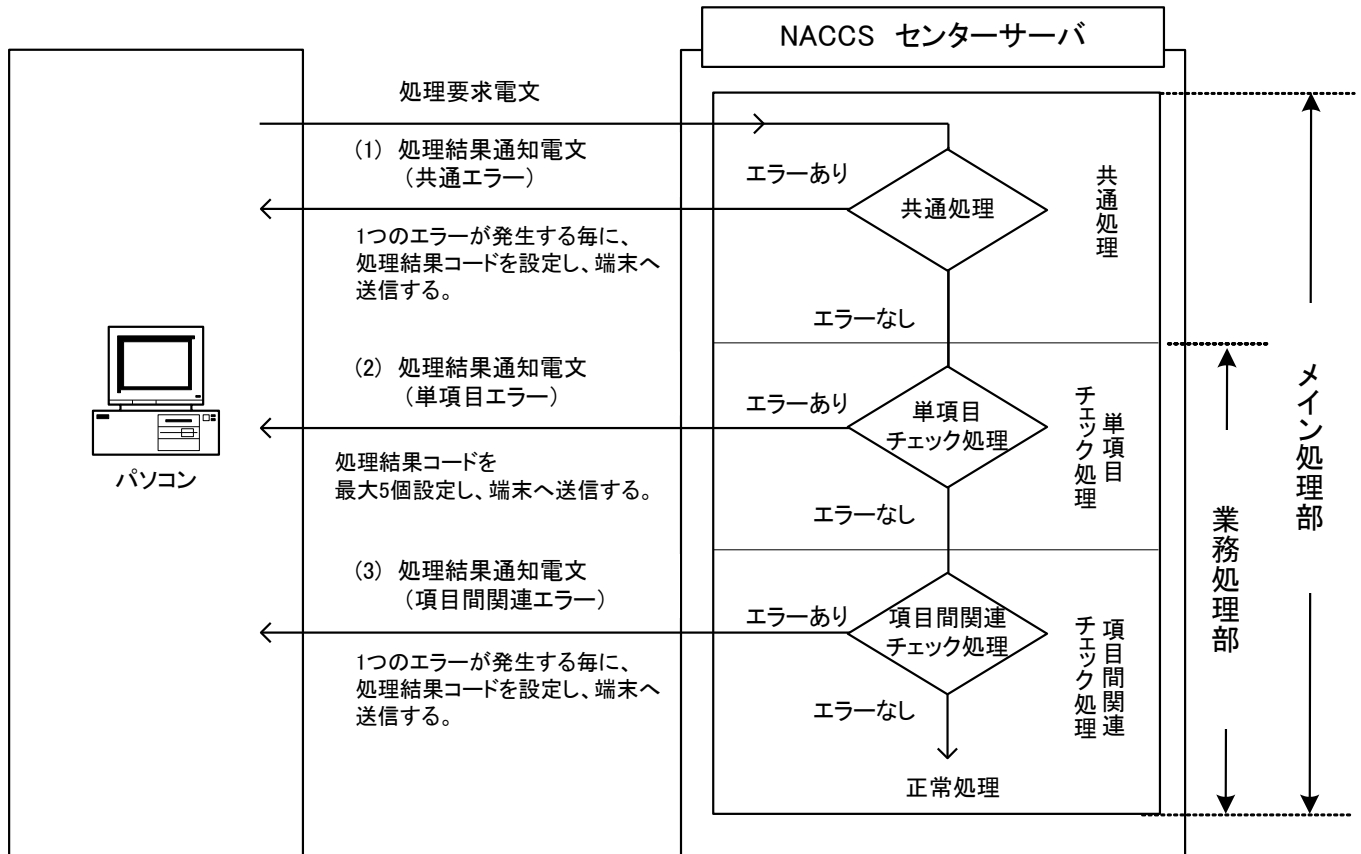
NACCS センターサーバ

処理要求電文

(1) 処理結果通知電文
(共通エラー)

1つのエラーが発生する毎に、処理結果コードを設定し、端末へ送信する。

エラーあり

共通処理

共通処理

エラーなし

(2) 処理結果通知電文
(単項目エラー)

処理結果コードを
最大5個設定し、端末へ送信する。

エラーあり

単項目
チェック処理

単項目チェック処理

エラーなし

(3) 処理結果通知電文
(項目間関連エラー)

1つのエラーが発生する毎に、処理結果コードを設定し、端末へ送信する。

エラーあり

項目間関連
チェック処理

項目間関連チェック処理

エラーなし

正常処理

パソコン

業務処理部

メイン処理部